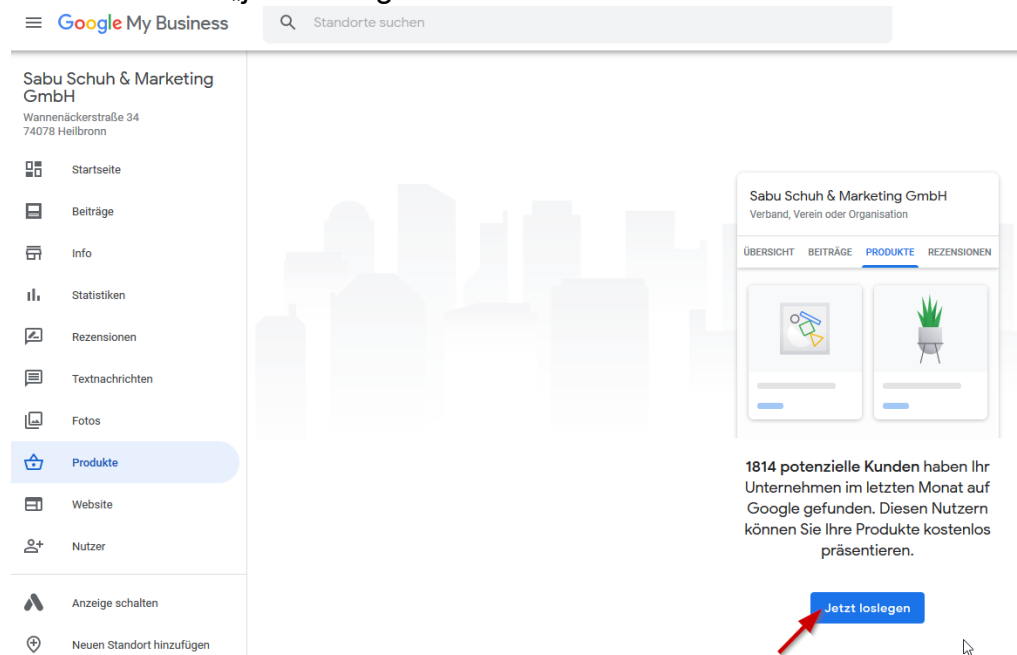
Google My Business

Standorte suchen

Sabu Schuh & Marketing GmbH
Wannenäckerstraße 34
74078 Heilbronn

Startseite
Beiträge
Info
Statistiken
Rezensionen
Textnachrichten
Fotos
Produkte
Website
Nutzer
Anzeige schalten
Neuen Standort hinzufügen

Sabu Schuh & Marketing GmbH
Verband, Verein oder Organisation

ÜBERSICHT BEITRÄGE PRODUKTE REZENSIONEN

**1814 potenzielle Kunden** haben Ihr Unternehmen im letzten Monat auf Google gefunden. Diesen Nutzern können Sie Ihre Produkte kostenlos präsentieren.

Jetzt loslegen